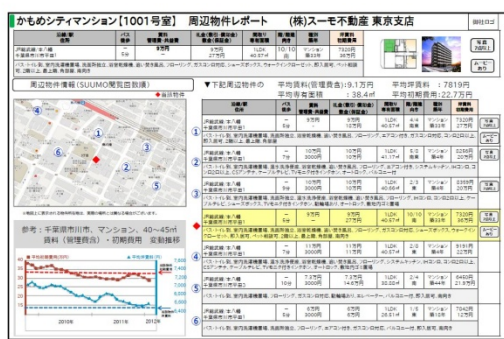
かもめシティマンション【1001号室】 周辺物件レポート （株）スーモ不動産 東京支店

貴社ロゴ

| 沿線/駅 住所 | バス 徒歩 | 賃料 管理費・共益費 | 礼金(敷引・償却) 敷金(保証金) | 間取り 専有面積 | 階 階建 | 種別 築年月 | 平米賃料 坪賃料 |
|---|---|---|---|---|---|---|---|
| JR総武線/本八幡 千葉県市川市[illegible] | 5分 | 9万円 3000円 | 9万円 27万円 | 1LDK 40.57m² | 10/10 階建 | マンション 築3年 | 7328円 24175円 |

周辺物件情報（SUUMO閲覧回数順）

▼下記周辺物件の 平均賃料(管理費含)：9.1万円 平均坪賃料：7819円 平均専有面積：38.4m² 平均坪賃料：22.7万円

参考：千葉県市川市、マンション、40～45m² 賃料（管理費含）・初期費用 変動推移

2010年 2011年 2012年

写真 間取図

ホーム ページ

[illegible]